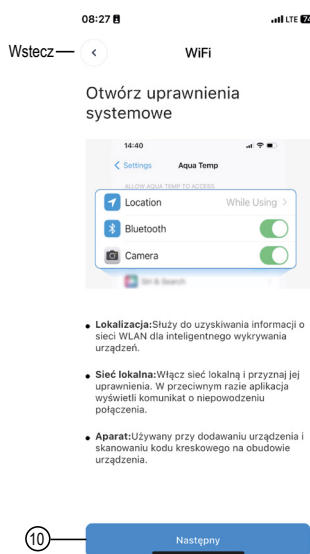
08:27

LTE 74

Wstecz

WiFi

Otwórz uprawnienia systemowe

14:40

< Settings Aqua Temp

ALLOW AQUA TEMP TO ACCESS

Location While Using >

Bluetooth

Camera

Siri & Search

• **Lokalizacja:**Służy do uzyskiwania informacji o sieci WLAN dla inteligentnego wykrywania urządzeń.

• **Sieć lokalna:**Włącz sieć lokalną i przyznaj jej uprawnienia. W przeciwnym razie aplikacja wyświetli komunikat o niepowodzeniu połączenia.

• **Aparat:**Używany przy dodawaniu urządzenia i skanowaniu kodu kreskowego na obudowie urządzenia.

10

Następny